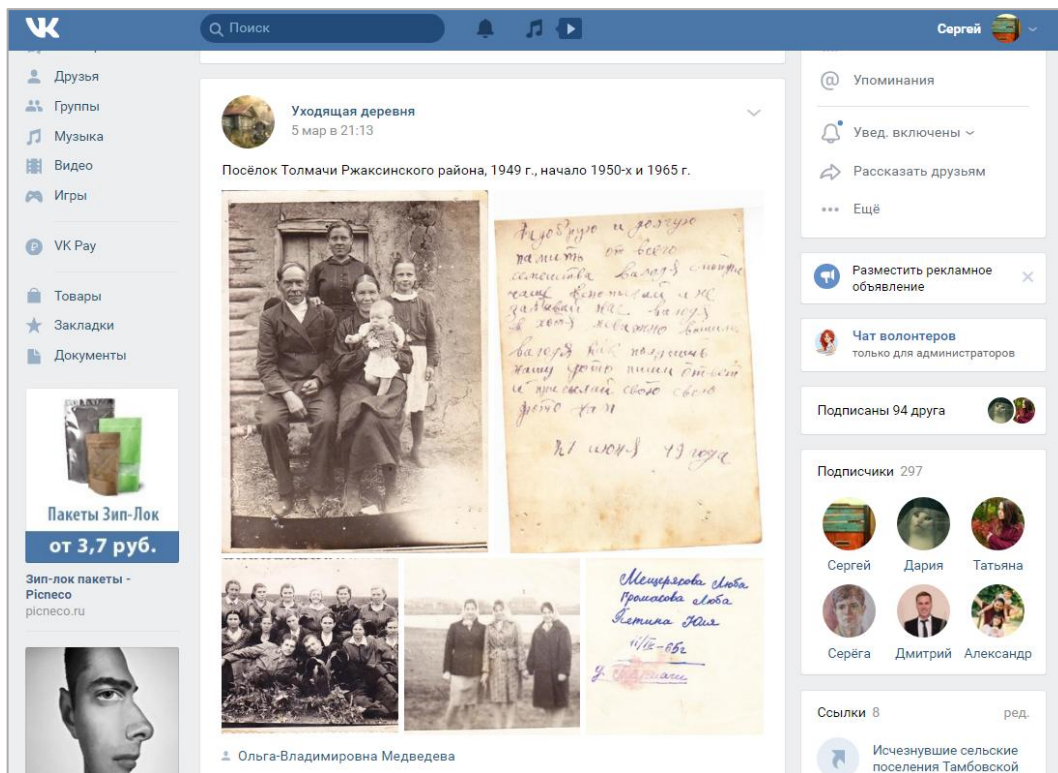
Поиск

Сергей

Друзья
Группы
Музыка
Видео
Игры
VK Pay
Товары
Закладки
Документы

Пакеты Зип-Лок
от 3,7 руб.
Зип-лок пакеты - Picneco
picneco.ru

Уходящая деревня
5 мар в 21:13

Посёлок Толмачи Ржаксинского района, 1949 г., начало 1950-х и 1965 г.

На добрую и долгую память от всего семейства Валодя смотри чаще вспоминай и не забывай нас. Валодя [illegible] Валодя как получишь нашу фото пиши ответ и пресылай свою свою фото нам

21 июня 49 года

Мещерякова Люба
Промасова Люба
Летина Юля
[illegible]-65г
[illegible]

Ольга-Владимировна Медведева

Упоминания
Увед. включены
Рассказать друзьям
Ещё

Разместить рекламное объявление

Чат волонтеров
только для администраторов

Подписаны 94 друга

Подписчики 297
Сергей
Дария
Татьяна
Серёга
Дмитрий
Александр

Ссылки 8
ред.
Исчезнувшие сельские поселения Тамбовской